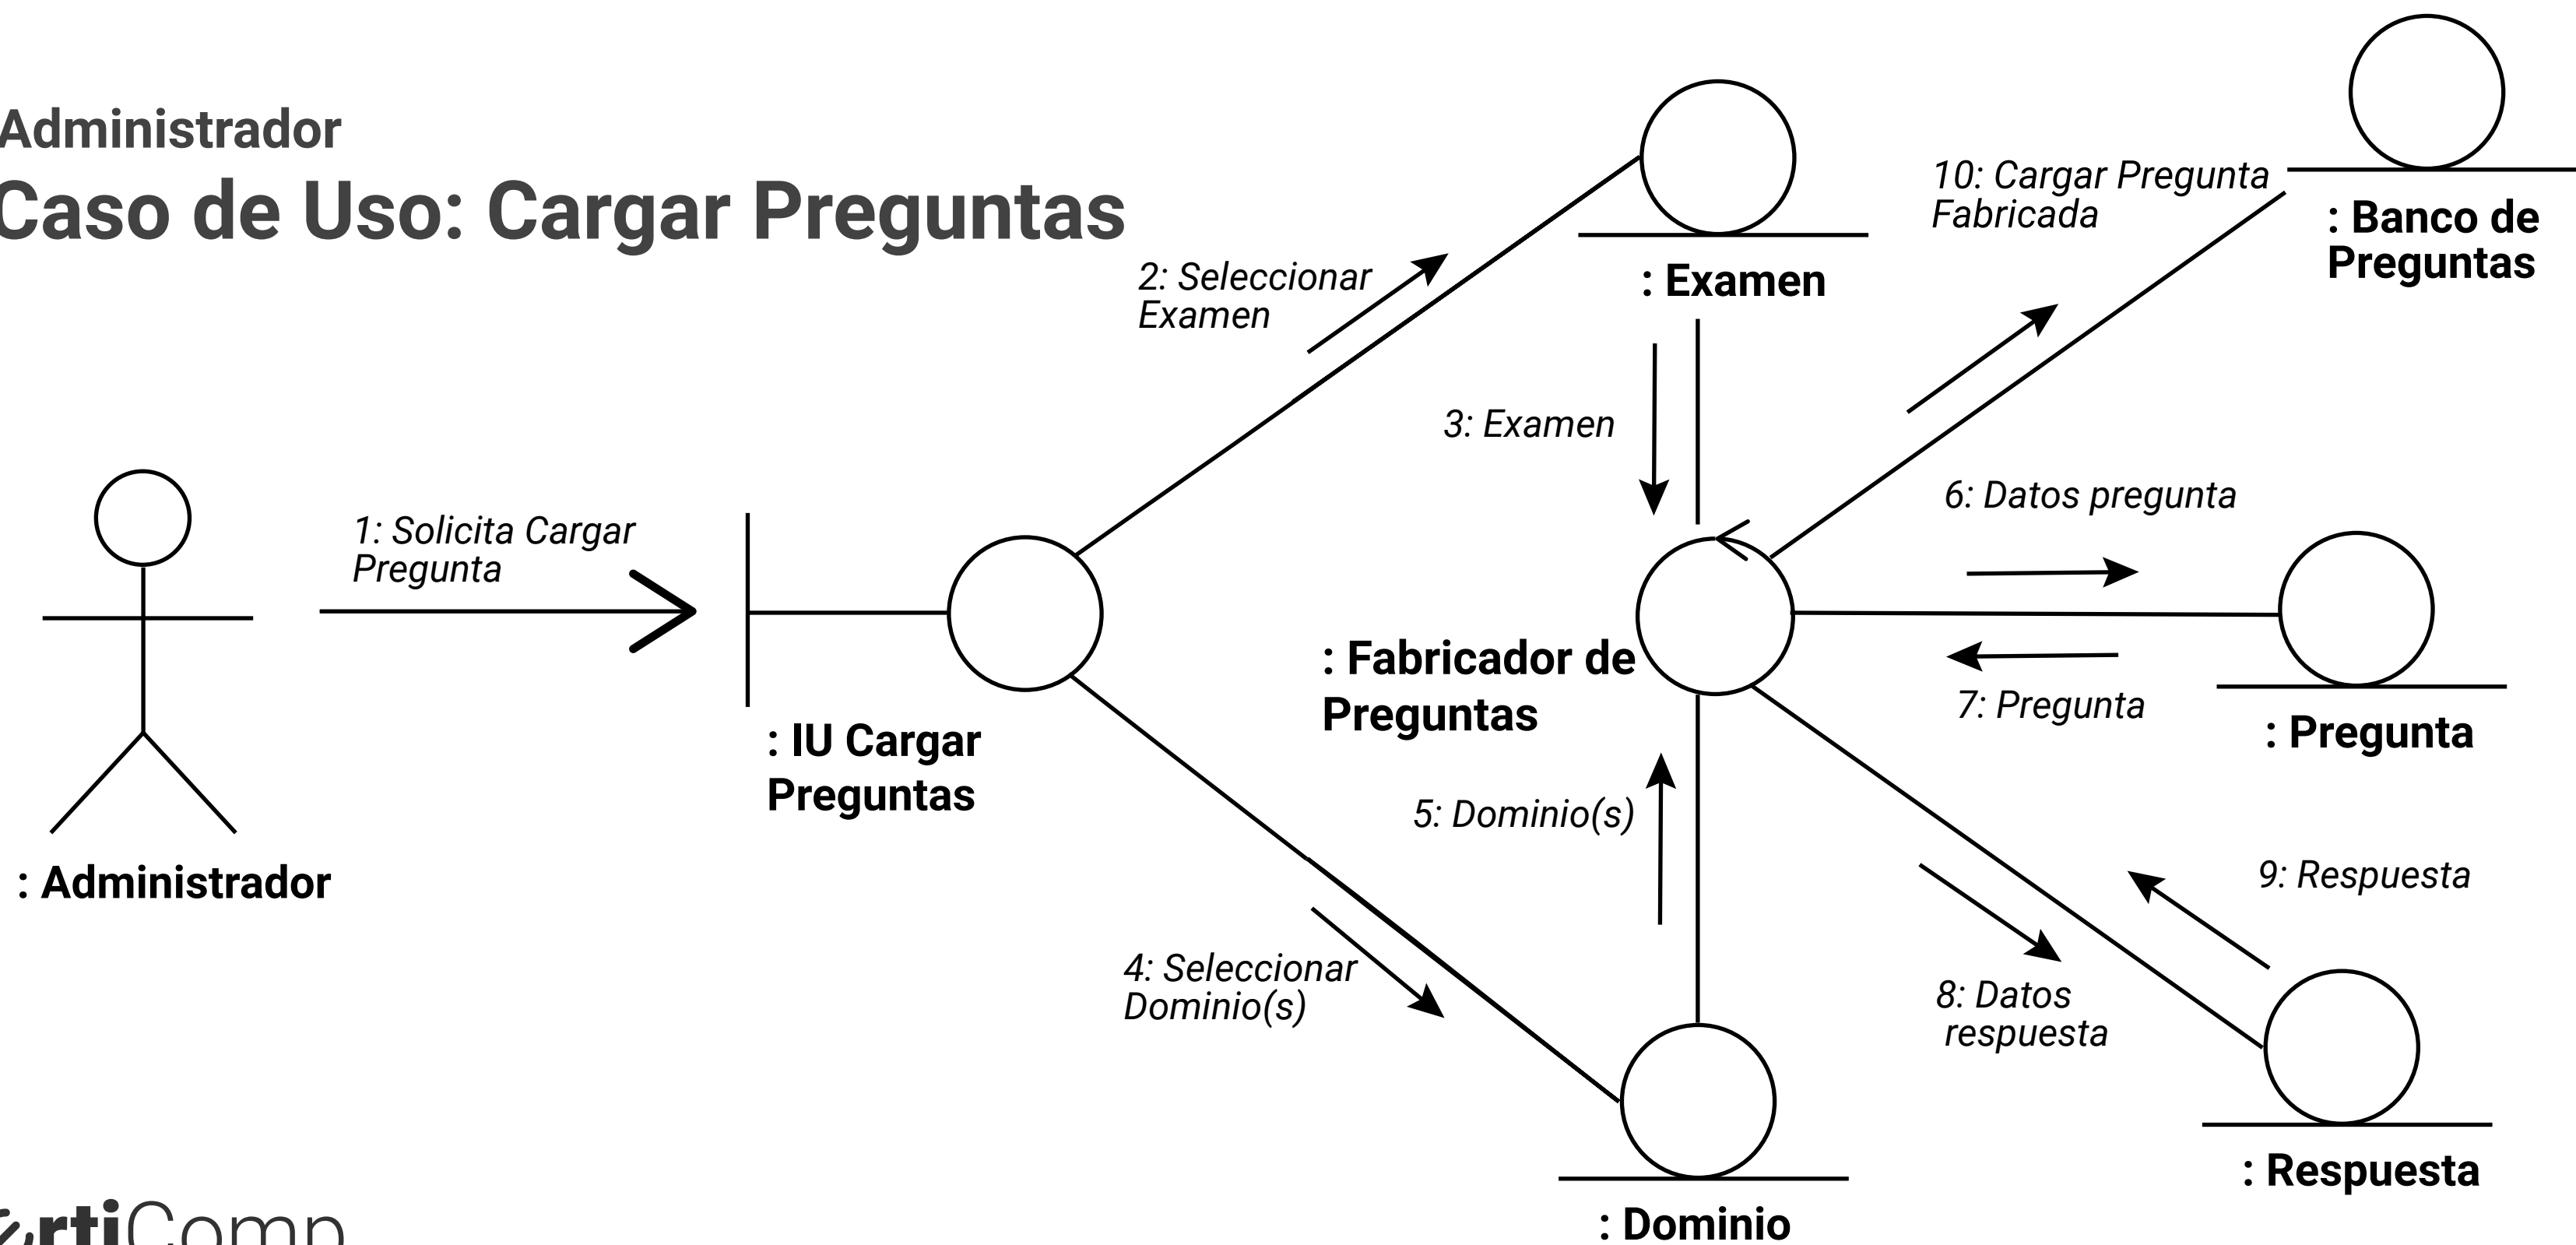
Administrador
Caso de Uso: Cargar Preguntas

2: Seleccionar Examen

: Examen

10: Cargar Pregunta Fabricada

: Banco de Preguntas

3: Examen

6: Datos pregunta

1: Solicita Cargar Pregunta

: Fabricador de Preguntas

7: Pregunta

: Pregunta

: IU Cargar Preguntas

5: Dominio(s)

: Administrador

9: Respuesta

4: Seleccionar Dominio(s)

8: Datos respuesta

: Respuesta

: Dominio

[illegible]rtiComp